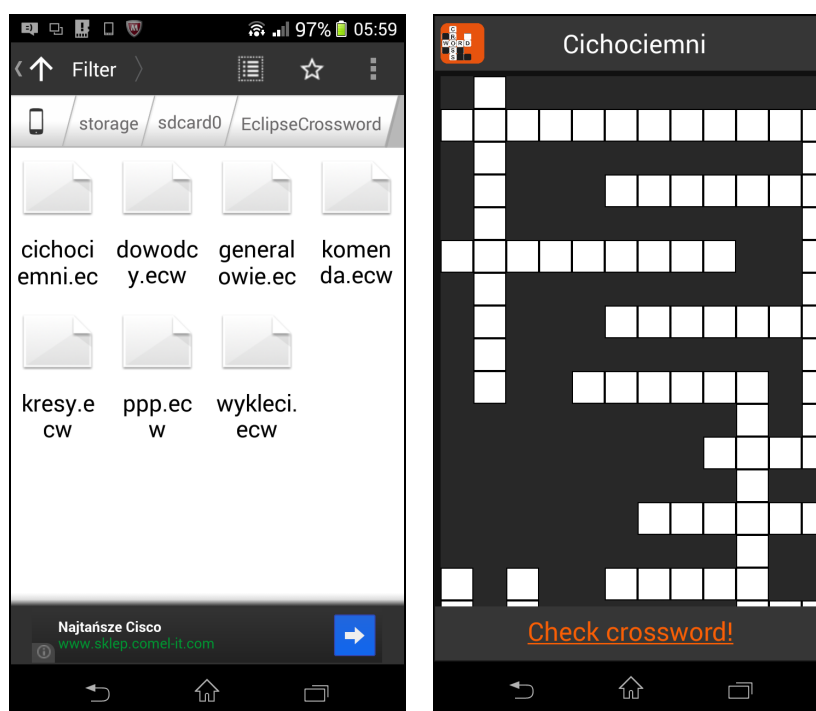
97% 05:59

Filter

storage sdcard0 EclipseCrossword

cichociemni.ec dowodcy.ecw generalowie.ec komenda.ecw

kresy.ecw ppp.ecw wykleci.ecw

Najtańsze Cisco
www.sklep.comel-it.com

C R O S S W O R D

Cichociemni

Check crossword!